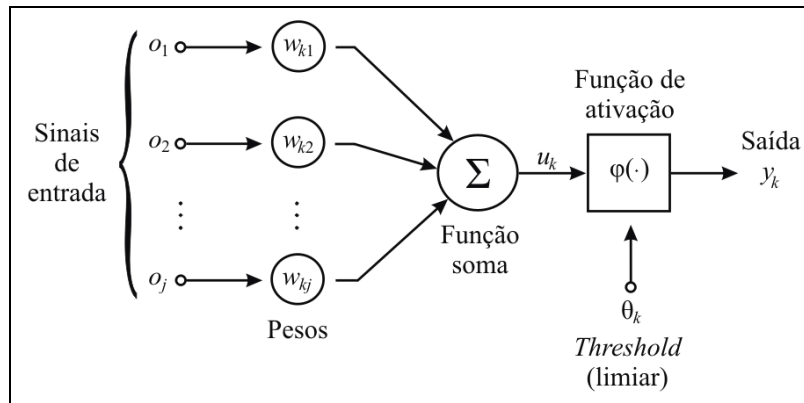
Sinais de entrada

$o_1$

$o_2$

$\vdots$

$o_j$

$w_{k1}$

$w_{k2}$

$\vdots$

$w_{kj}$

Pesos

$\Sigma$

Função soma

$u_k$

Função de ativação

$\varphi(\cdot)$

$\theta_k$

*Threshold* (limiar)

Saída $y_k$